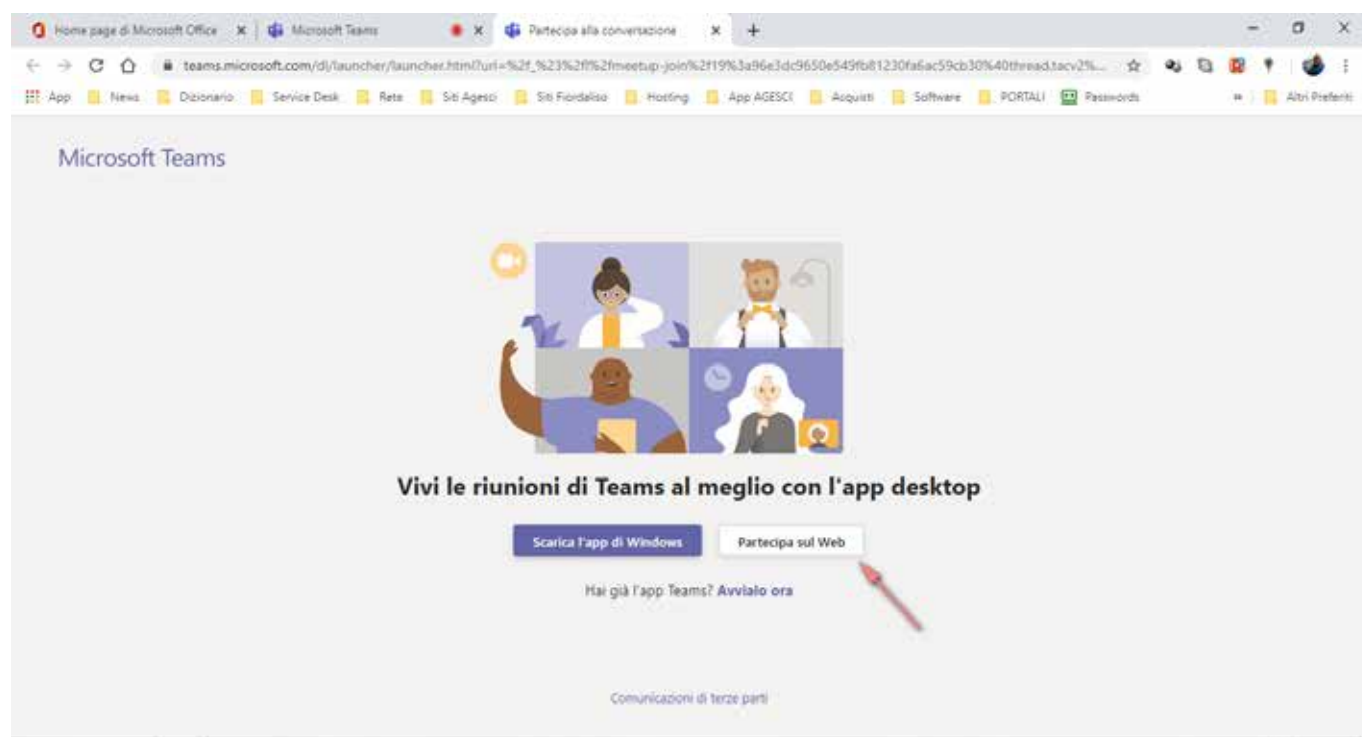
Home page di Microsoft Office × | Microsoft Teams × | Partecipa alla conversazione × +

teams.microsoft.com/dl/launcher/launcher.html?url=%2f_%23%2fl%2fmeetup-join%2f19%3a96e3dc9650e549fb81230fa6ac59cb30%40thread.tacv2%...

App | News | Dizionario | Service Desk | Rete | Siti Agesci | Siti Fiordaliso | Hosting | App AGESCI | Acquisti | Software | PORTALI | Passwords | » | Altri Preferiti

Microsoft Teams

Vivi le riunioni di Teams al meglio con l'app desktop

Scarica l'app di Windows

Partecipa sul Web

Hai già l'app Teams? Avvialo ora

Comunicazioni di terze parti